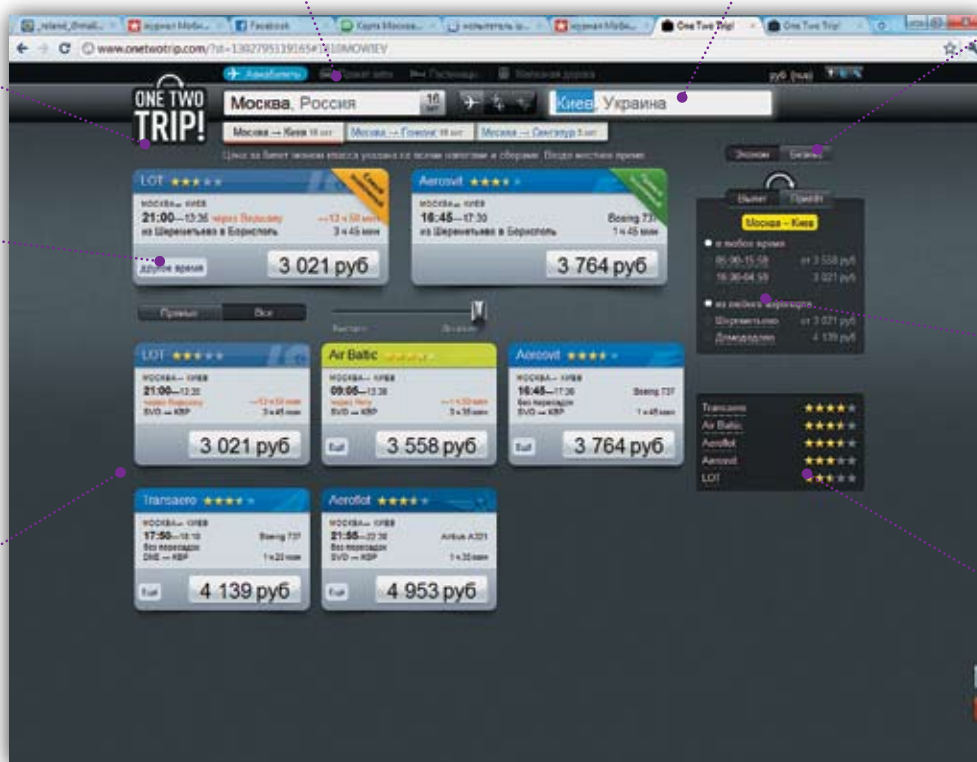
www.onetwotrip.com/?st=1382795139165#1610MOWIEV

Авиабилеты | Гостиницы

руб (rus)

ONE TWO TRIP!

Москва, Россия | 16 | Киев, Украина

Москва → Киев | Москва → Гонконг | Москва → Сингапур

Цена за билет эконом класса указана со всеми налогами и сборами. Везде местное время.

Эконом | Бизнес

LOT ★★★

МОСКВА → КИЕВ
21:00—13:36 через Варшаву
из Шереметьево в Борисполь 3 ч 45 мин

другое время

3 021 руб

Aerosvit ★★★★

МОСКВА → КИЕВ
16:45—17:30 Boeing 737
из Шереметьево в Борисполь 1 ч 45 мин

3 764 руб

Вылет | Прилет

Москва – Киев

в любое время
05:00-15:59 от 3 558 руб
16:00-04:59 3 021 руб

из любого аэропорта
Шереметьево от 3 021 руб
Домодедово 4 139 руб

Прямые | Все

LOT ★★★

МОСКВА → КИЕВ
21:00—13:36
через Варшаву
SVO → KBP

3 021 руб

Air Baltic

МОСКВА → КИЕВ
09:05—13:38
через Ригу
SVO → KBP

3 558 руб

Aerosvit ★★★★

МОСКВА → КИЕВ
16:45—17:30 Boeing 737
без пересадок
SVO → KBP 1 ч 45 мин

3 764 руб

Transaero ★★★★
Air Baltic ★★★★
Aeroflot ★★★★
Aerosvit ★★★
LOT ★★

Transaero ★★★★

МОСКВА → КИЕВ
17:50—18:10 Boeing 737
без пересадок
DME → KBP 1 ч 20 мин

4 139 руб

Aeroflot ★★★★

МОСКВА → КИЕВ
21:55—22:30 Airbus A321
без пересадок
SVO → KBP 1 ч 35 мин

4 953 руб